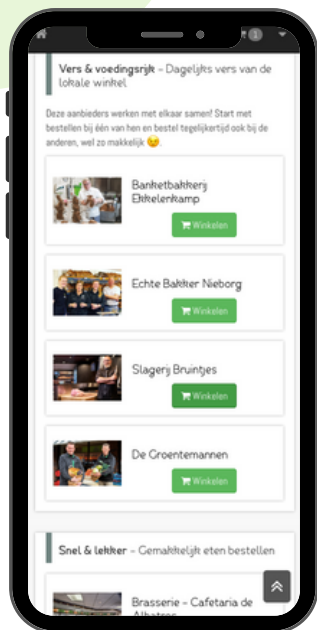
Vers & voedingsrijk – Dagelijks vers van de lokale winkel

Deze aanbieders werken met elkaar samen! Start met bestellen bij één van hen en bestel tegelijkertijd ook bij de anderen, wel zo makkelijk 😉.

Banketbakkerij Elkkelenkamp

Winkelen

Echte Bakker Nieborg

Winkelen

Slagerij Bruintjes

Winkelen

De Groentemannen

Winkelen

Snel & lekker – Gemakkelijk eten bestellen

Brasserie - Cafetaria de Albatros